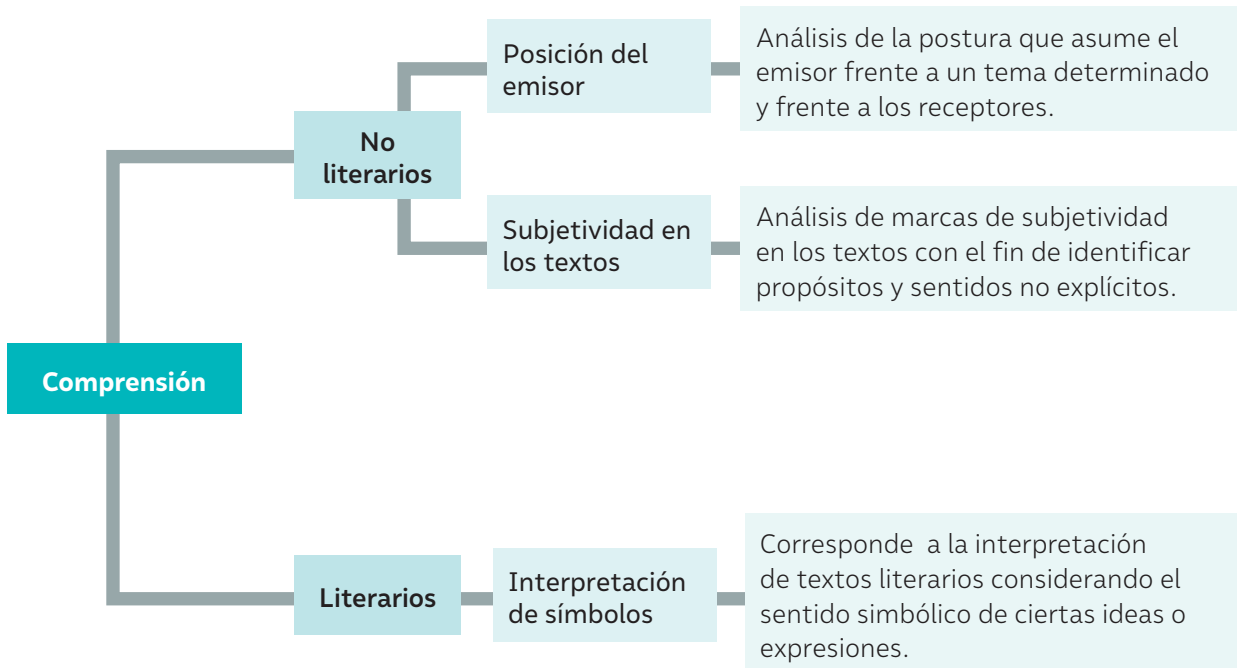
Comprensión

No literarios

Posición del emisor

Análisis de la postura que asume el emisor frente a un tema determinado y frente a los receptores.

Subjetividad en los textos

Análisis de marcas de subjetividad en los textos con el fin de identificar propósitos y sentidos no explícitos.

Literarios

Interpretación de símbolos

Corresponde a la interpretación de textos literarios considerando el sentido simbólico de ciertas ideas o expresiones.